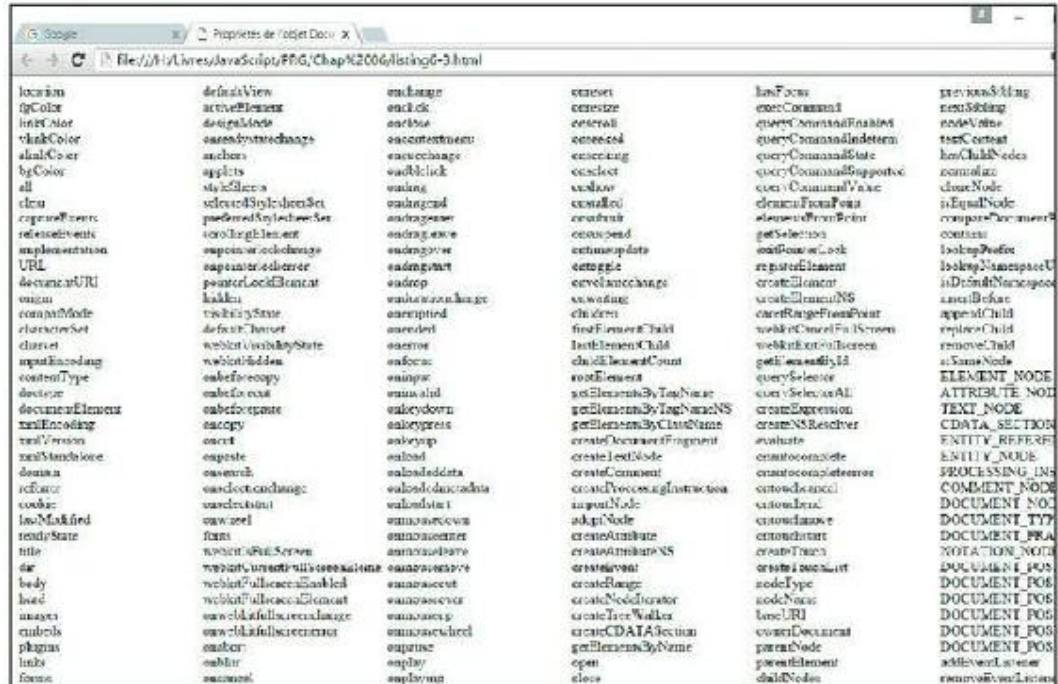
G Google | Propriétés de l'objet Docu ×

File:///H:/Livres/JavaScript/PFiG/Chap%2006/listing6-3.html

location
fgColor
linkColor
vlinkColor
alinkColor
bgColor
all
clear
captureEvents
releaseEvents
implementation
URL
documentURI
origin
compatMode
characterSet
charset
inputEncoding
contentType
doctype
documentElement
xmlEncoding
xmlVersion
xmlStandalone
domain
referrer
cookie
lastModified
readyState
title
dir
body
head
images
embeds
plugins
links
forms

defaultView
activeElement
designMode
onreadystatechange
anchors
applets
styleSheets
selectedStyleSheetSet
preferredStyleSheetSet
scrollingElement
onpointerlockchange
onpointerlockerror
pointerLockElement
hidden
visibilityState
defaultCharset
webkitVisibilityState
webkitHidden
onbeforecopy
onbeforecut
onbeforepaste
oncopy
oncut
onpaste
onsearch
onselectionchange
onselectstart
onwheel
fonts
webkitIsFullScreen
webkitCurrentFullScreenElement
webkitFullscreenEnabled
webkitFullscreenElement
onwebkitfullscreenchange
onwebkitfullscreenerror
onabort
onblur
oncancel

onchange
onclick
onclose
oncontextmenu
oncuechange
ondblclick
ondrag
ondragend
ondragenter
ondragleave
ondragover
ondragstart
ondrop
ondurationchange
onemptied
onended
onerror
onfocus
oninput
oninvalid
onkeydown
onkeypress
onkeyup
onload
onloadeddata
onloadedmetadata
onloadstart
onmousedown
onmouseenter
onmouseleave
onmousemove
onmouseout
onmouseover
onmouseup
onmousewheel
onpause
onplay
onplaying

onreset
onresize
onscroll
onseeked
onseeking
onselect
onshow
onstalled
onsubmit
onsuspend
ontimeupdate
ontoggle
onvolumechange
onwaiting
children
firstElementChild
lastElementChild
childElementCount
rootElement
getElementsByTagName
getElementsByTagNameNS
getElementsByClassName
createDocumentFragment
createTextNode
createComment
createProcessingInstruction
importNode
adoptNode
createAttribute
createAttributeNS
createEvent
createRange
createNodeIterator
createTreeWalker
createCDATASection
getElementsByName
open
close

hasFocus
execCommand
queryCommandEnabled
queryCommandIndeterm
queryCommandState
queryCommandSupported
queryCommandValue
elementFromPoint
elementsFromPoint
getSelection
exitPointerLock
registerElement
createElement
createElementNS
caretRangeFromPoint
webkitCancelFullScreen
webkitExitFullscreen
getElementById
querySelector
querySelectorAll
createExpression
createNSResolver
evaluate
ontouchcomplete
ontouchcompleteerror
ontouchcancel
ontouchend
ontouchmove
ontouchstart
createTouch
createTouchList
nodeType
nodeName
baseURI
ownerDocument
parentNode
parentElement
childNodes

previousSibling
nextSibling
nodeValue
textContent
hasChildNodes
normalize
cloneNode
isEqualNode
compareDocumentP
contains
lookupPrefix
lookupNamespaceU
isDefaultNamespace
insertBefore
appendChild
replaceChild
removeChild
isSameNode
ELEMENT_NODE
ATTRIBUTE_NOD
TEXT_NODE
CDATA_SECTION
ENTITY_REFERE
ENTITY_NODE
PROCESSING_INS
COMMENT_NODE
DOCUMENT_NOD
DOCUMENT_TYP
DOCUMENT_FRA
NOTATION_NOD
DOCUMENT_POS
DOCUMENT_POS
DOCUMENT_POS
DOCUMENT_POS
DOCUMENT_POS
DOCUMENT_POS
addEventListener
removeEventListen